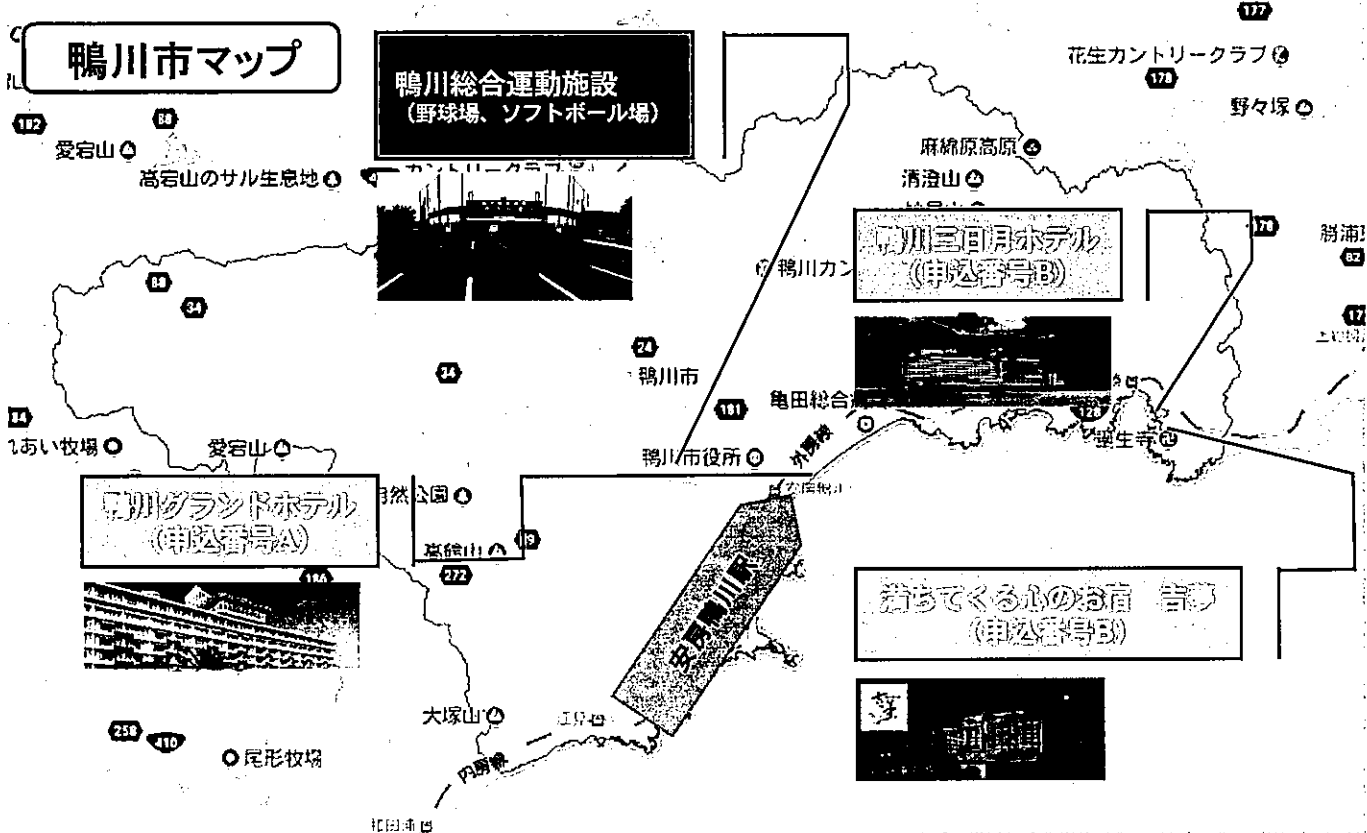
鴨川市マップ

鴨川総合運動施設
（野球場、ソフトボール場）

177
花生カントリークラブ
178
野々塚
182
88
愛宕山
高宕山のサル生息地
麻綿原高原
清澄山
鴨川三日月ホテル
（申込番号B）
178
勝浦
82
88
34
鴨川カン
24
34
鴨川市
181
亀田総合
128
誕生寺
34
ふれあい牧場
愛宕山
鴨川市役所
外房線
鴨川グランドホテル
（申込番号A）
自然公園
安房鴨川
119
嶺岡山
272
186
安房鴨川駅
待ちてくる心のお宿　吉夢
（申込番号B）
大塚山
江見
258
410
尾形牧場
内房線
和田浦